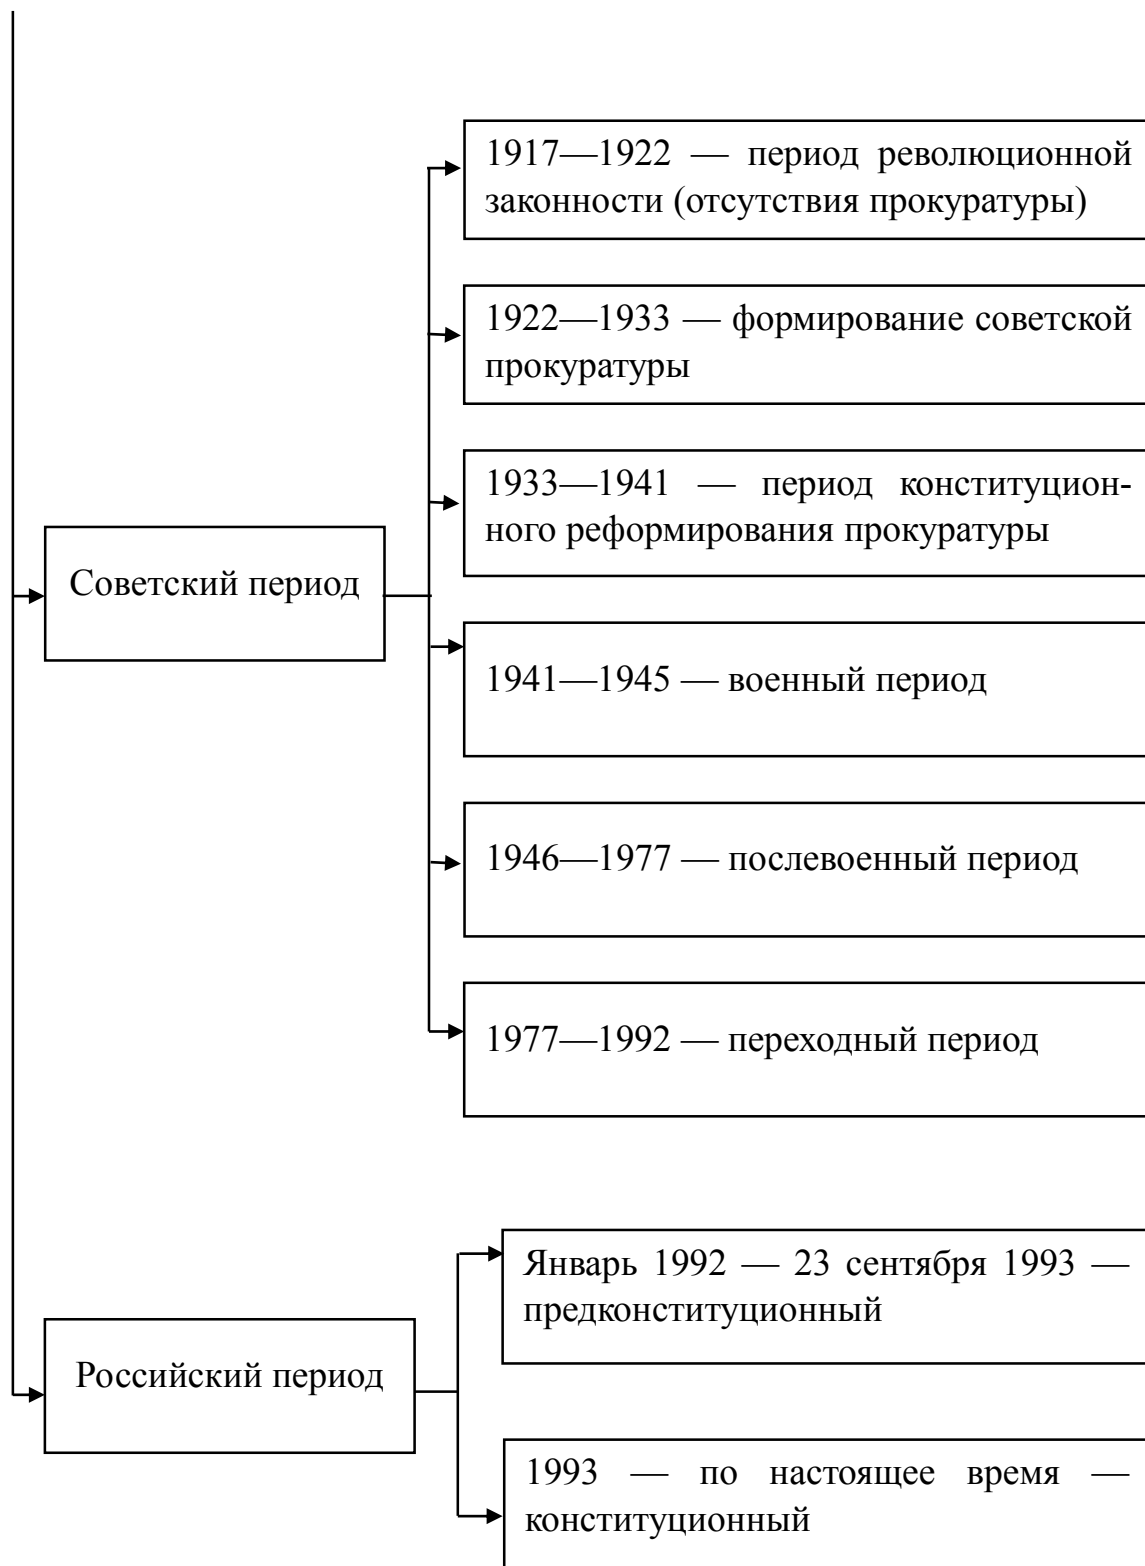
Советский период

1917—1922 — период революционной законности (отсутствия прокуратуры)

1922—1933 — формирование советской прокуратуры

1933—1941 — период конституционного реформирования прокуратуры

1941—1945 — военный период

1946—1977 — послевоенный период

1977—1992 — переходный период

Российский период

Январь 1992 — 23 сентября 1993 — предконституционный

1993 — по настоящее время — конституционный